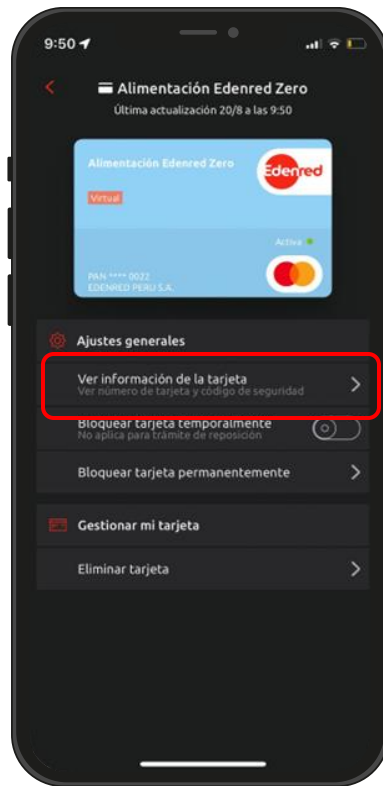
9:50

Alimentación Edenred Zero
Última actualización 20/8 a las 9:50

Alimentación Edenred Zero
Edenred
Virtual
Activa
PAN **** 0022
EDENRED PERU S.A.

Ajustes generales

Ver información de la tarjeta
Ver número de tarjeta y código de seguridad

Bloquear tarjeta temporalmente
No aplica para trámite de reposición

Bloquear tarjeta permanentemente

Gestionar mi tarjeta

Eliminar tarjeta